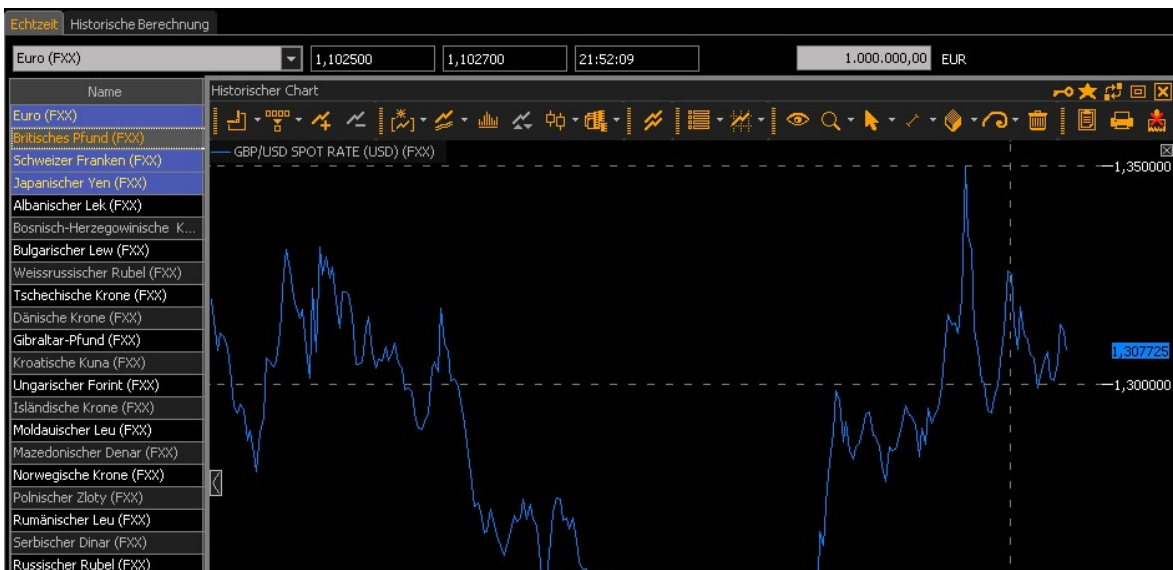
Echtzeit Historische Berechnung

Euro (FXX) 1,102500 1,102700 21:52:09 1.000.000,00 EUR

Name
Euro (FXX)
Britisches Pfund (FXX)
Schweizer Franken (FXX)
Japanischer Yen (FXX)
Albanischer Lek (FXX)
Bosnisch-Herzegowinische K...
Bulgarischer Lew (FXX)
Weissrussischer Rubel (FXX)
Tschechische Krone (FXX)
Dänische Krone (FXX)
Gibraltar-Pfund (FXX)
Kroatische Kuna (FXX)
Ungarischer Forint (FXX)
Isländische Krone (FXX)
Moldauischer Leu (FXX)
Mazedonischer Denar (FXX)
Norwegische Krone (FXX)
Polnischer Zloty (FXX)
Rumänischer Leu (FXX)
Serbischer Dinar (FXX)
Russischer Rubel (FXX)

Historischer Chart

GBP/USD SPOT RATE (USD) (FXX)

1,350000
1,307725
1,300000